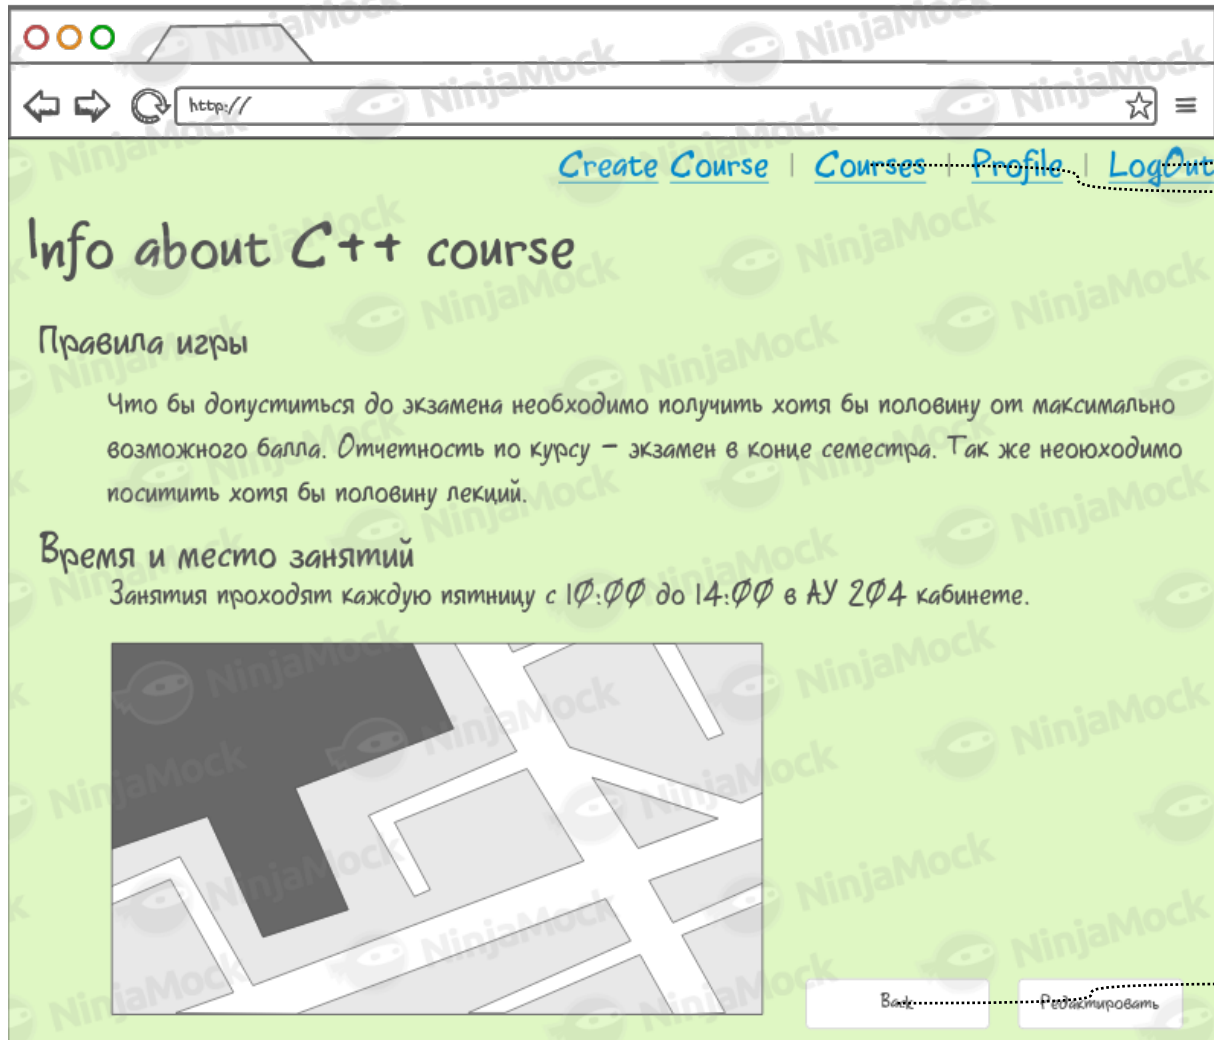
http://

Create Course | Courses | Profile | LogOut

Info about C++ course

Правила игры

Что бы допуститься до экзамена необходимо получить хотя бы половину от максимально возможного балла. Отчетность по курсу - экзамен в конце семестра. Так же неоюходимо посетить хотя бы половину лекций.

Время и место занятий

Занятия проходят каждую пятницу с 10:00 до 14:00 в АУ 204 кабинете.

Back

Редактировать